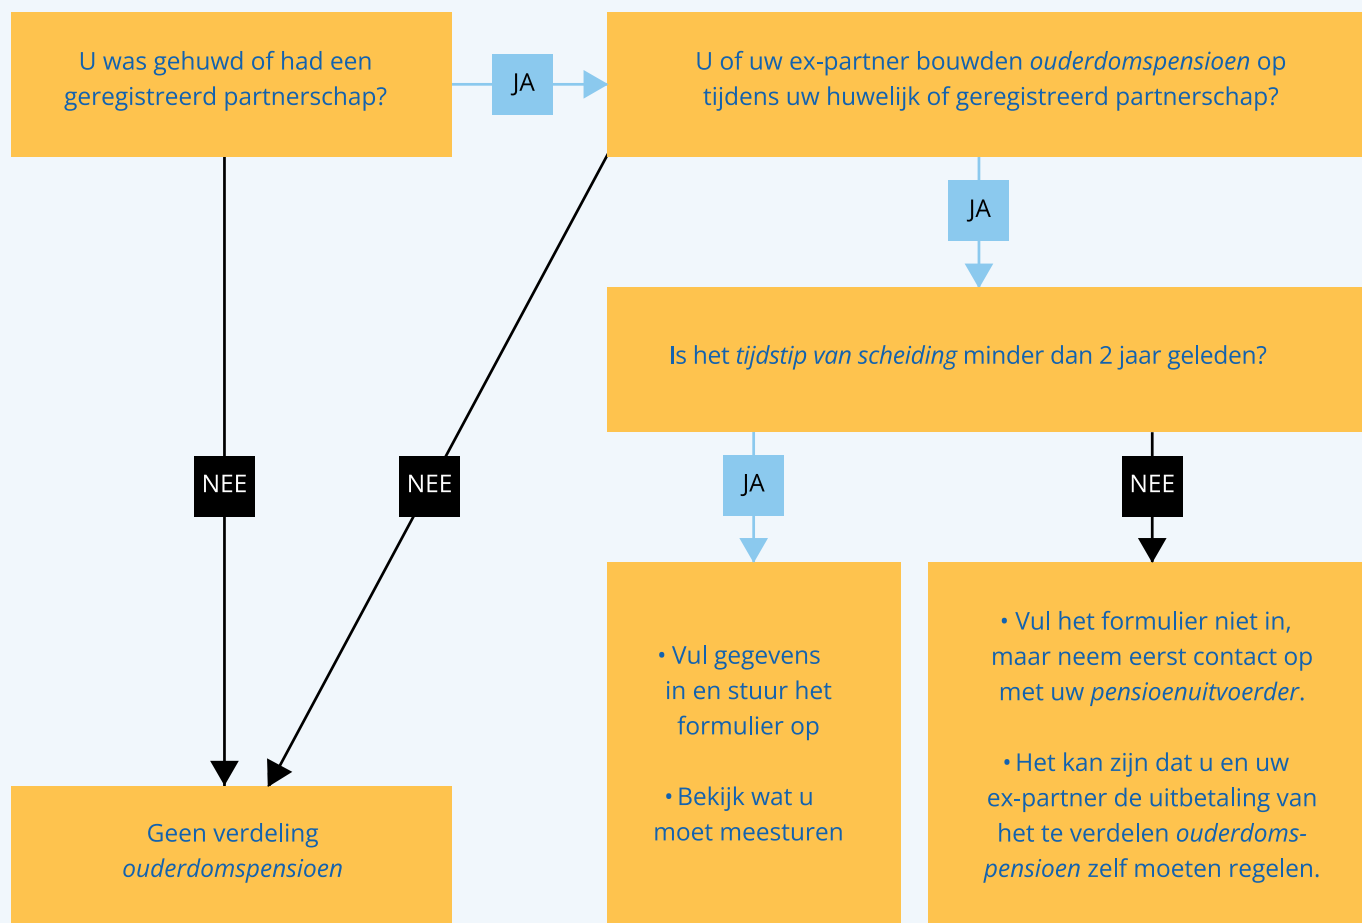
U was gehuwd of had een geregistreerd partnerschap?

JA

U of uw ex-partner bouwden *ouderdomspensioen* op tijdens uw huwelijk of geregistreerd partnerschap?

JA

Is het *tijdstip van scheiding* minder dan 2 jaar geleden?

NEE

NEE

JA

NEE

• Vul gegevens in en stuur het formulier op

• Bekijk wat u moet meesturen

• Vul het formulier niet in, maar neem eerst contact op met uw *pensioenuitvoerder*.

• Het kan zijn dat u en uw ex-partner de uitbetaling van het te verdelen *ouderdomspensioen* zelf moeten regelen.

Geen verdeling *ouderdomspensioen*